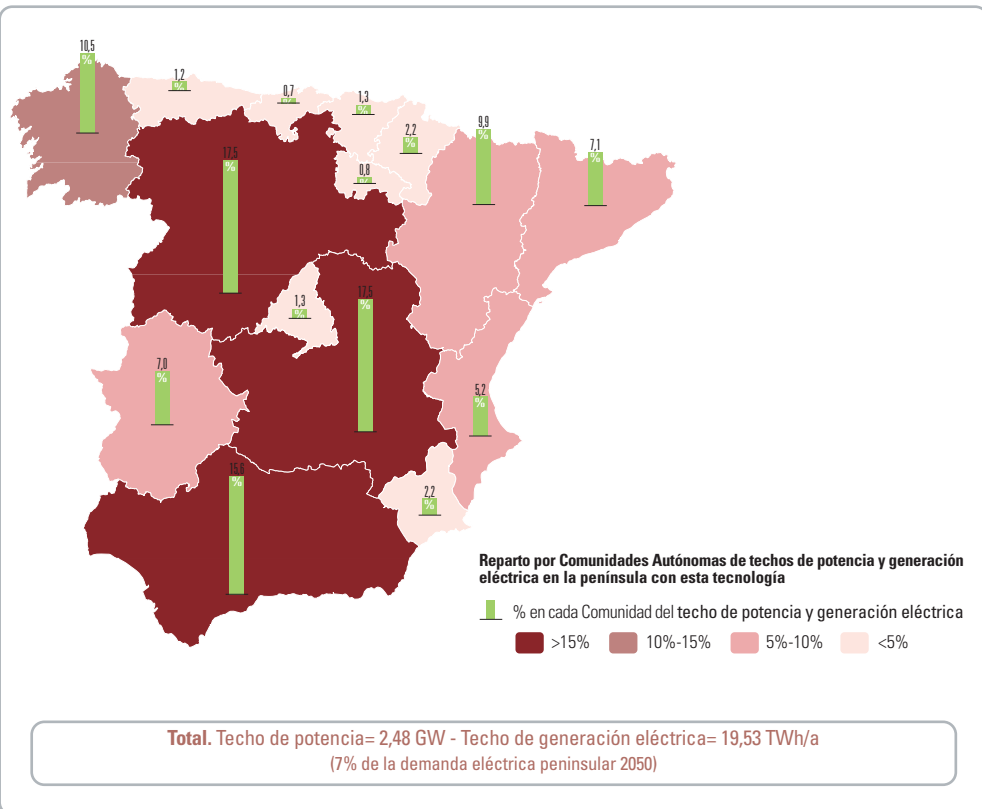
10,5
%

1,2
%

0,7
%

1,3
%

2,2
%

9,9
%

7,1
%

17,5
%

0,8
%

1,3
%

17,5
%

7,0
%

5,2
%

2,2
%

15,6
%

Reparto por Comunidades Autónomas de techos de potencia y generación eléctrica en la península con esta tecnología

% en cada Comunidad del techo de potencia y generación eléctrica

>15%
10%-15%
5%-10%
<5%

Total. Techo de potencia= 2,48 GW - Techo de generación eléctrica= 19,53 TWh/a
(7% de la demanda eléctrica peninsular 2050)